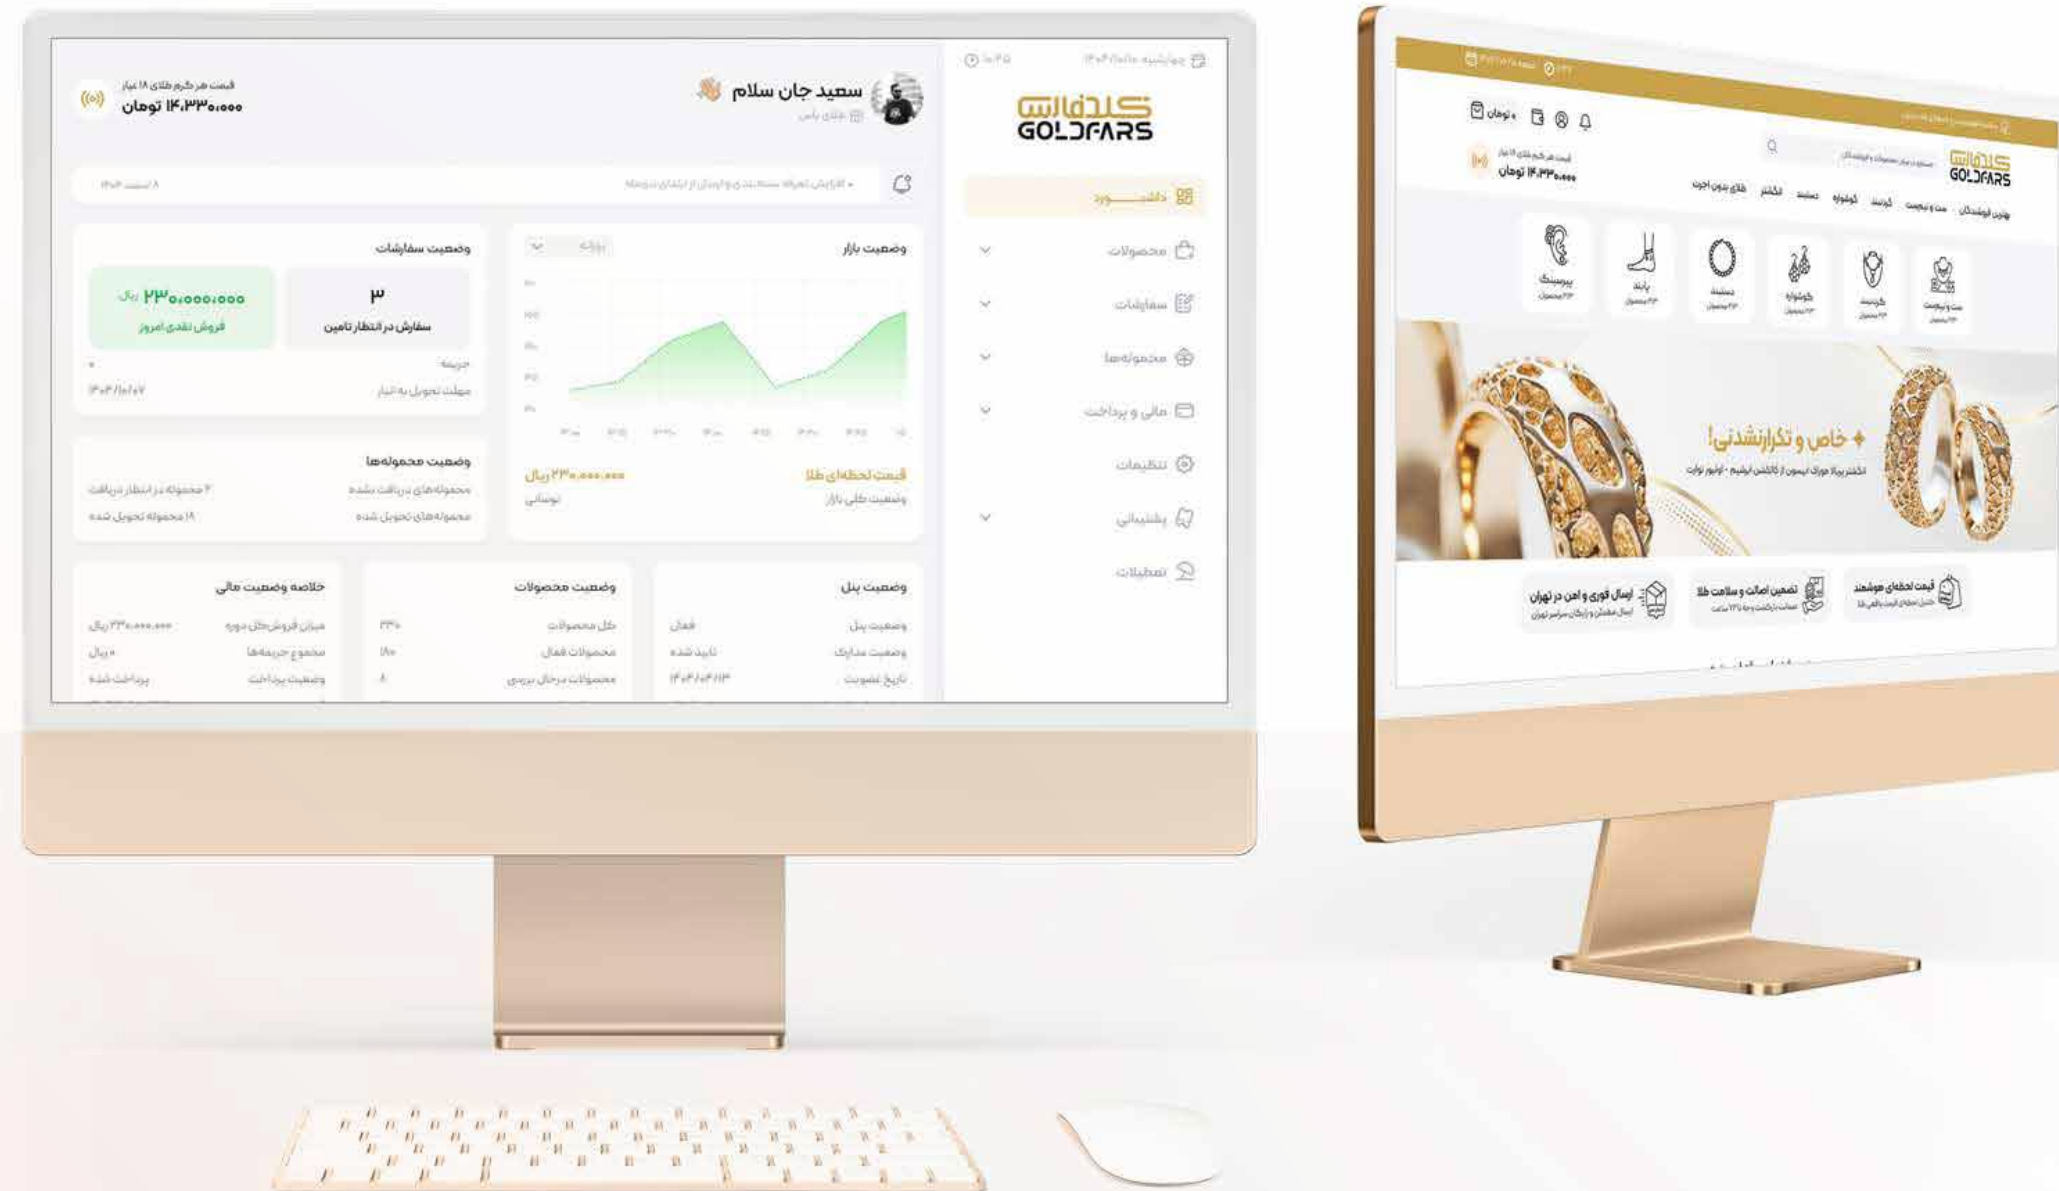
گلدفارس
GOLDFARS

سعید جان سلام

قیمت هر گرم طلای ۱۸ عیار
۱۴,۳۳۰,۰۰۰ تومان

داشبورد
محصولات
سفارشات
محموله‌ها
مالی و پرداخت
تنظیمات
پشتیبانی
تنظیمات

وضعیت بازار

وضعیت سفارشات
۳
سفارش در انتظار تامین
۲۳۰,۰۰۰,۰۰۰ ریال
فروش نقدی امروز
جریمه
مهلت تحویل به انبار
۱۴۰۴/۱۰/۰۷

قیمت لحظه‌ای طلا
۲۳۰,۰۰۰,۰۰۰ ریال
وضعیت کلی بازار
نوسانی

وضعیت محموله‌ها
محموله‌های دریافت شده
۴ محموله در انتظار دریافت
محموله‌های تحویل شده
۱۹ محموله تحویل شده

وضعیت پنل
وضعیت پنل
فعال
وضعیت مدارک
تایید شده
تاریخ عضویت
۱۴۰۴/۰۴/۱۳

وضعیت محصولات
کل محصولات
۲۳۰
محصولات فعال
۱۸۰
محصولات درحال بررسی
۸

خلاصه وضعیت مالی
میزان فروش کل دوره
۲۳۰,۰۰۰,۰۰۰ ریال
مجموع جریمه‌ها
۰ ریال
وضعیت پرداخت
پرداخت شده

گلدفارس
GOLDFARS
قیمت هر گرم طلای ۱۸ عیار
۱۴,۳۳۰,۰۰۰ تومان
۰ تومان
پرفروش‌ترین‌ها
ست و نیم‌ست
گردنبند
گوشواره
انگشتر
دستبند
طلای بدون اجرت

ست و نیم‌ست
گردنبند
گوشواره
دستبند
پابند
پیرسینگ

+ خاص و تکرارنشدنی!

قیمت لحظه‌ای هوشمند
تضمین اصالت و سلامت طلا
ارسال فوری و امن در تهران